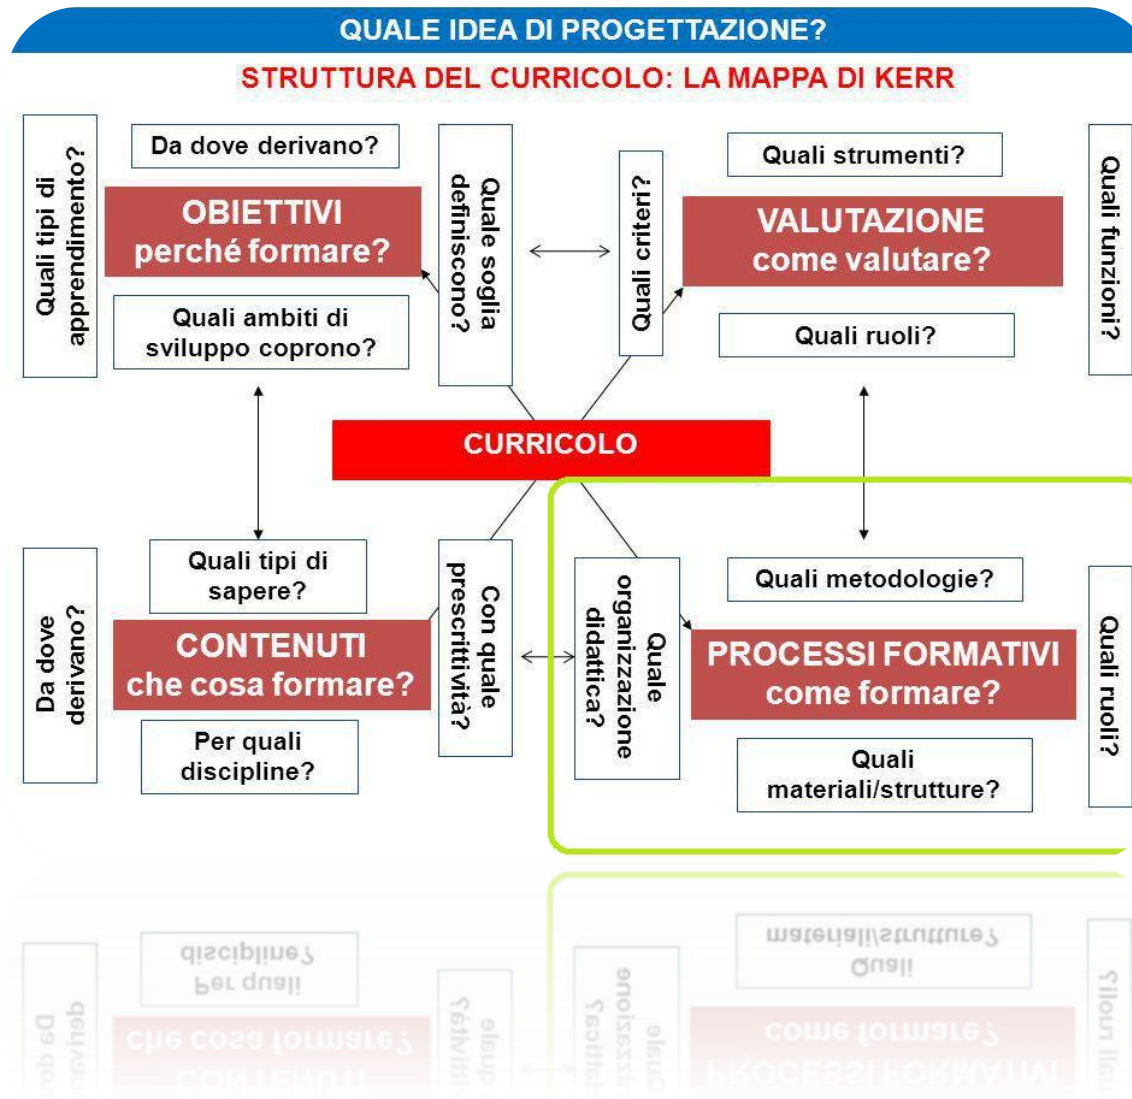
QUALE IDEA DI PROGETTAZIONE?

STRUTTURA DEL CURRICOLO: LA MAPPA DI KERR

Quali tipi di apprendimento?

Da dove derivano?

OBIETTIVI
perché formare?

Quali ambiti di sviluppo coprono?

Quale soglia definiscono?

Quali criteri?

Quali strumenti?

VALUTAZIONE
come valutare?

Quali ruoli?

Quali funzioni?

CURRICOLO

Da dove derivano?

Quali tipi di sapere?

CONTENUTI
che cosa formare?

Per quali discipline?

Con quale prescrittività?

Quale organizzazione didattica?

Quali metodologie?

PROCESSI FORMATIVI
come formare?

Quali materiali/strutture?

Quali ruoli?